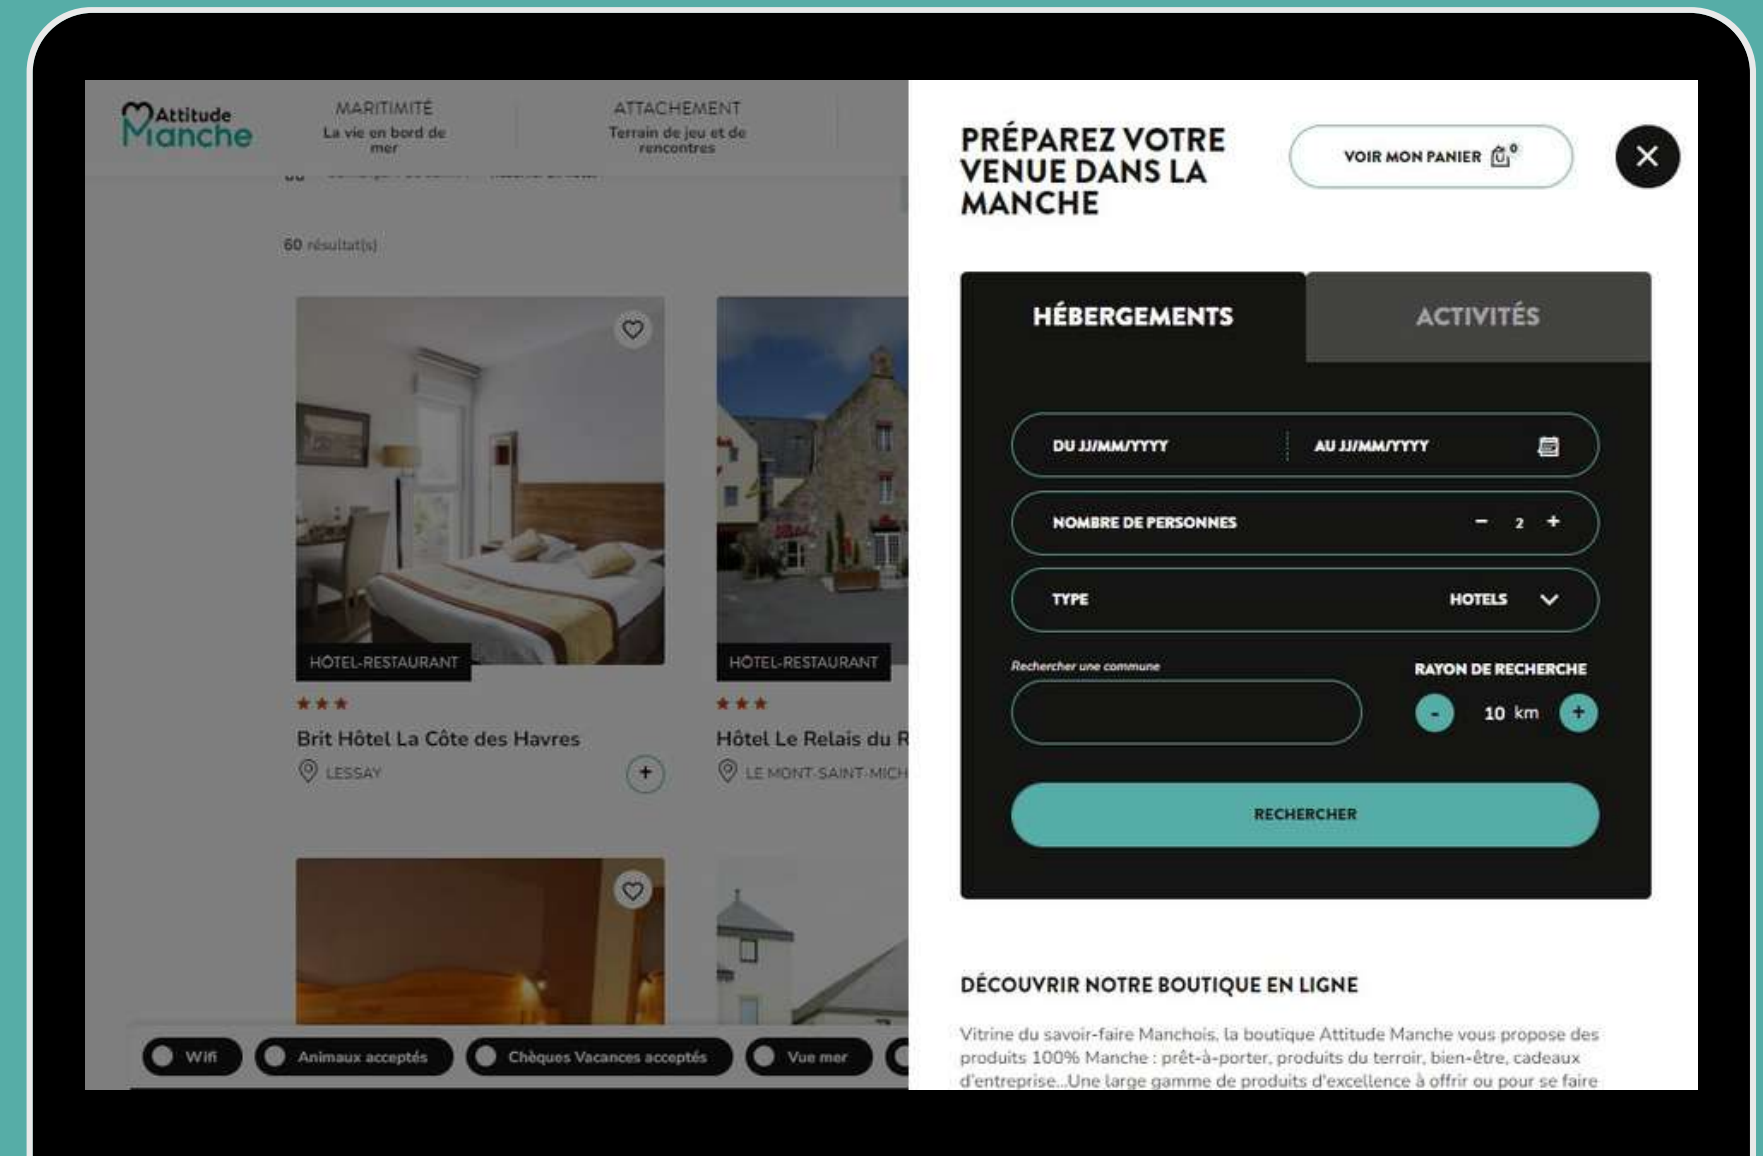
Attitude Manche

MARITIMITÉ
La vie en bord de mer

ATTACHEMENT
Terrain de jeu et de rencontres

60 résultat(s)

HÔTEL-RESTAURANT

★★★

Brit Hôtel La Côte des Havres

LESSAY

HÔTEL-RESTAURANT

★★★

Hôtel Le Relais du R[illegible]

LE MONT-SAINT-MICH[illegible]

Wifi

Animaux acceptés

Chèques Vacances acceptés

Vue mer

PRÉPAREZ VOTRE VENUE DANS LA MANCHE

VOIR MON PANIER 0

HÉBERGEMENTS

ACTIVITÉS

DU JJ/MM/YYYY

AU JJ/MM/YYYY

NOMBRE DE PERSONNES

- 2 +

TYPE

HOTELS

Rechercher une commune

RAYON DE RECHERCHE

- 10 km +

RECHERCHER

DÉCOUVRIR NOTRE BOUTIQUE EN LIGNE

Vitrine du savoir-faire Manchois, la boutique Attitude Manche vous propose des produits 100% Manche : prêt-à-porter, produits du terroir, bien-être, cadeaux d'entreprise...Une large gamme de produits d'excellence à offrir ou pour se faire